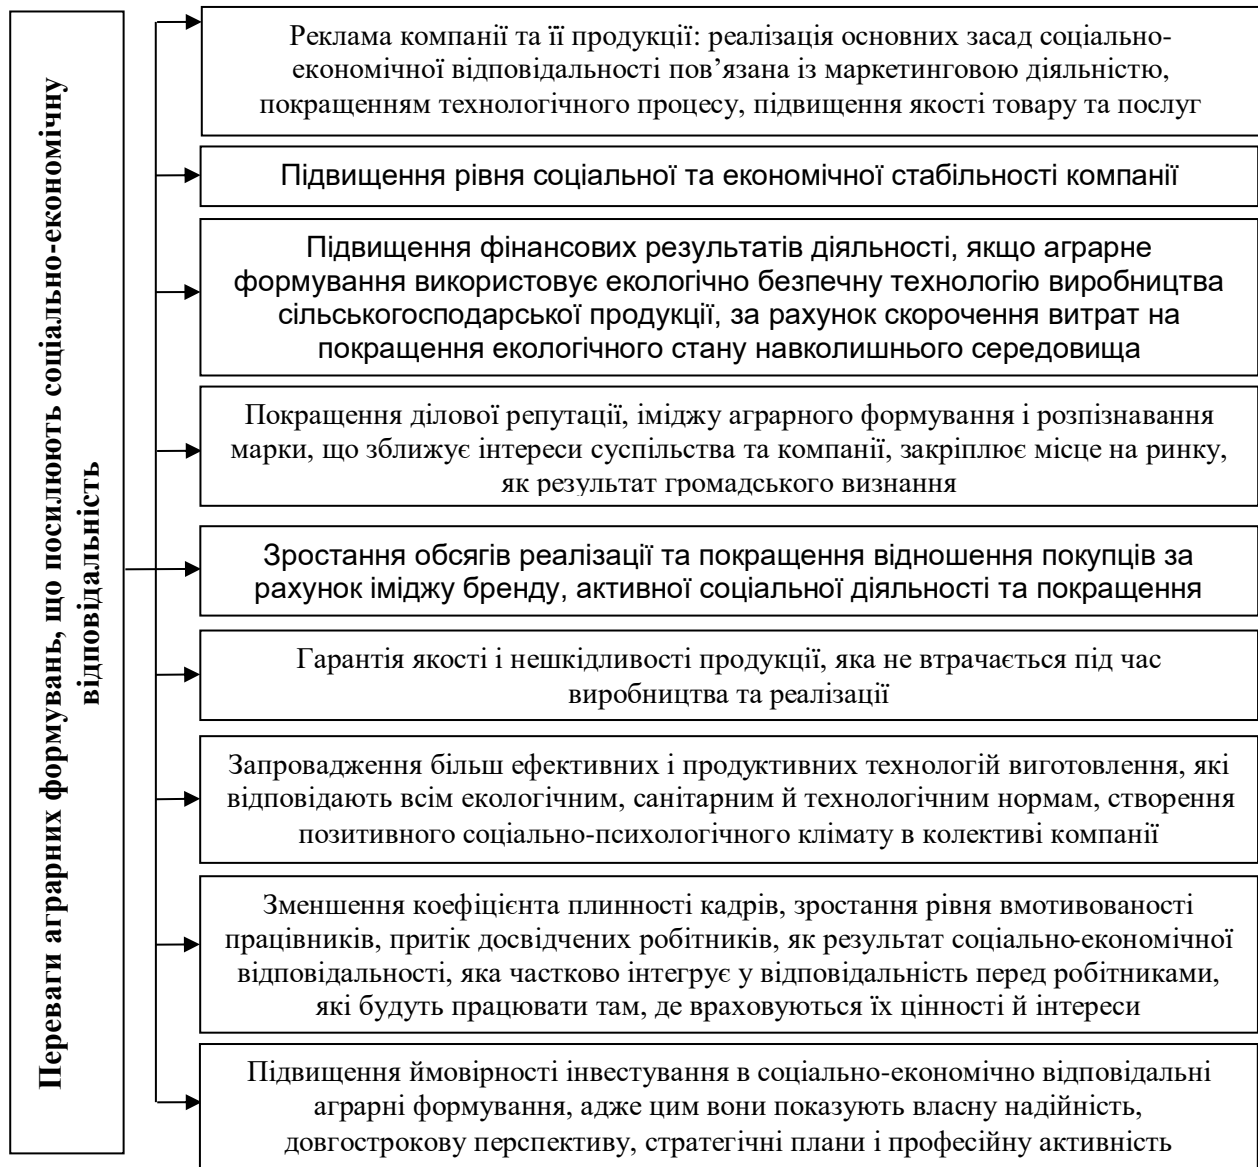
Переваги аграрних формувань, що посилюють соціально-економічну відповідальність

Реклама компанії та її продукції: реалізація основних засад соціально-економічної відповідальності пов'язана із маркетинговою діяльністю, покращенням технологічного процесу, підвищення якості товару та послуг

Підвищення рівня соціальної та економічної стабільності компанії

Підвищення фінансових результатів діяльності, якщо аграрне формування використовує екологічно безпечну технологію виробництва сільськогосподарської продукції, за рахунок скорочення витрат на покращення екологічного стану навколишнього середовища

Покращення ділової репутації, іміджу аграрного формування і розпізнавання марки, що зближує інтереси суспільства та компанії, закріплює місце на ринку, як результат громадського визнання

Зростання обсягів реалізації та покращення відношення покупців за рахунок іміджу бренду, активної соціальної діяльності та покращення

Гарантія якості і нешкідливості продукції, яка не втрачається під час виробництва та реалізації

Запровадження більш ефективних і продуктивних технологій виготовлення, які відповідають всім екологічним, санітарним й технологічним нормам, створення позитивного соціально-психологічного клімату в колективі компанії

Зменшення коефіцієнта плинності кадрів, зростання рівня вмотивованості працівників, притік досвідчених робітників, як результат соціально-економічної відповідальності, яка частково інтегрує у відповідальність перед робітниками, які будуть працювати там, де враховуються їх цінності й інтереси

Підвищення ймовірності інвестування в соціально-економічно відповідальні аграрні формування, адже цим вони показують власну надійність, довгострокову перспективу, стратегічні плани і професійну активність